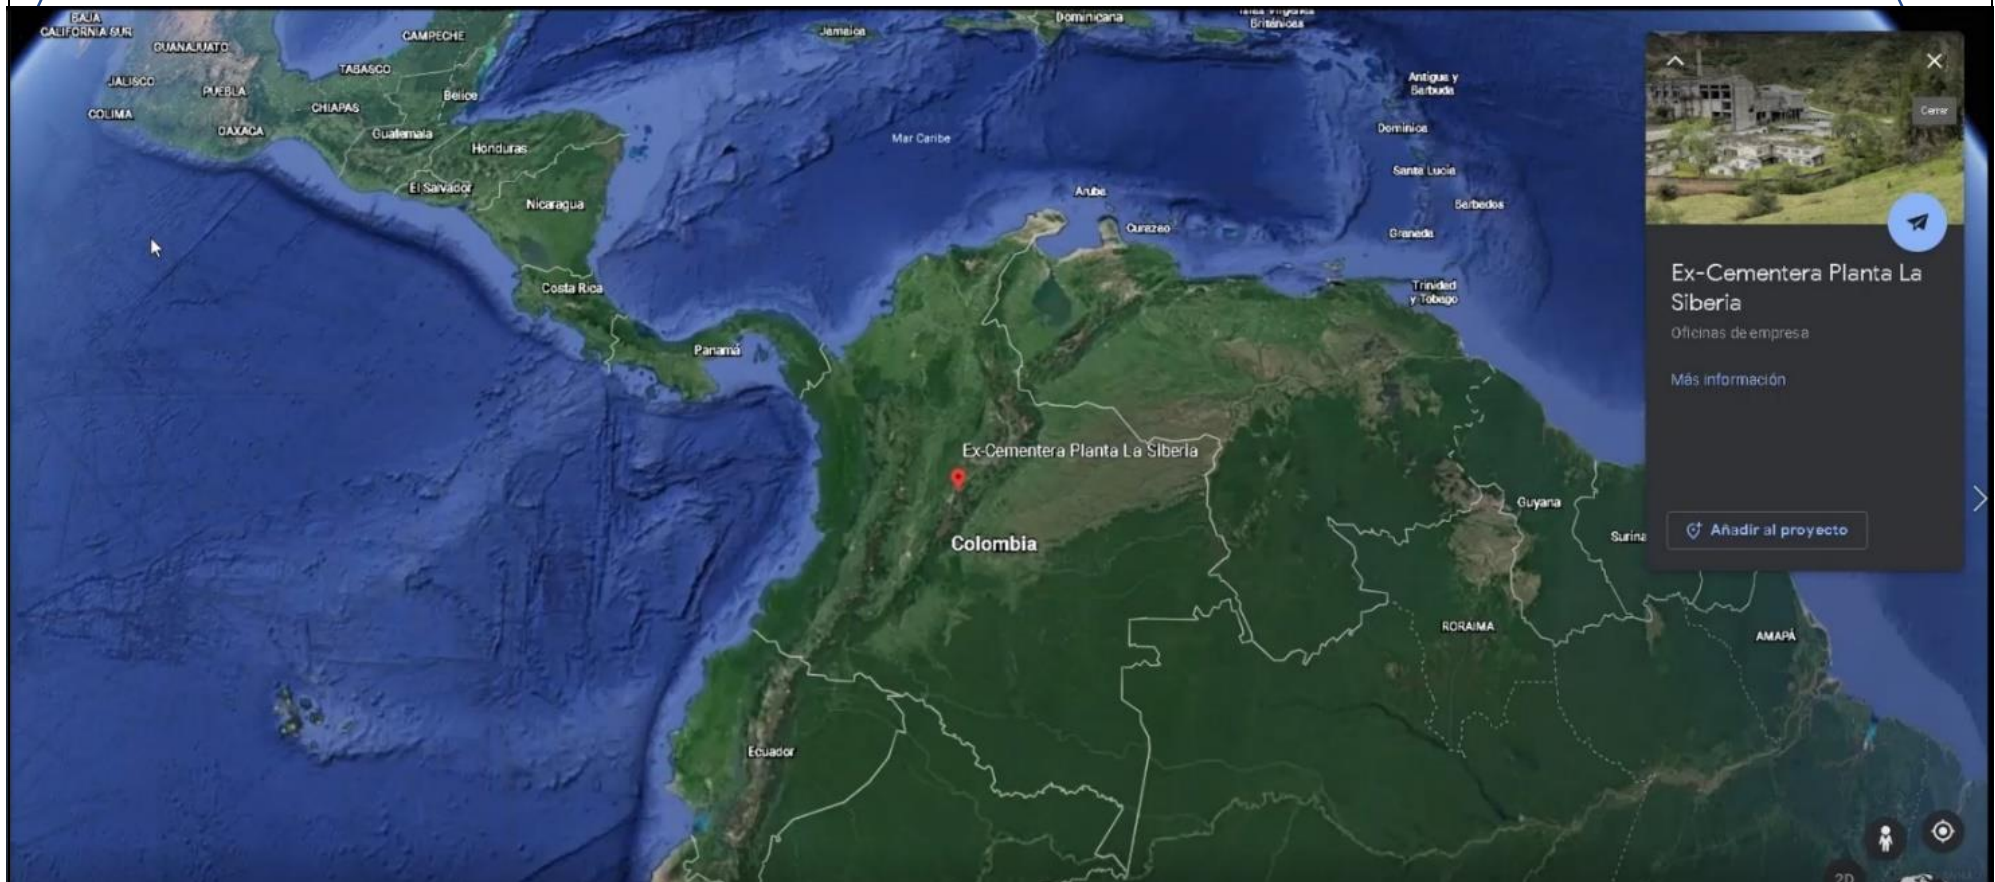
BAJA CALIFORNIA SUR
GUANAJUATO
CAMPECHE
TABASCO
JALISCO
PUEBLA
COLIMA
CHIAPAS
OAXACA
Belice
Guatemala
Honduras
El Salvador
Nicaragua
Costa Rica
Panamá
Jamaica
Dominicana
Islas Vírgenes Británicas
Antigua y Barbuda
Dominica
Santa Lucía
Barbados
Granada
Trinidad y Tobago
Mar Caribe
Aruba
Curazao
Ex-Cementera Planta La Siberia
Colombia
Guyana
Surina
RORAIMA
AMAPÁ
Ecuador

Cerrar
Ex-Cementera Planta La Siberia
Oficinas de empresa
Más información
Añadir al proyecto
2D